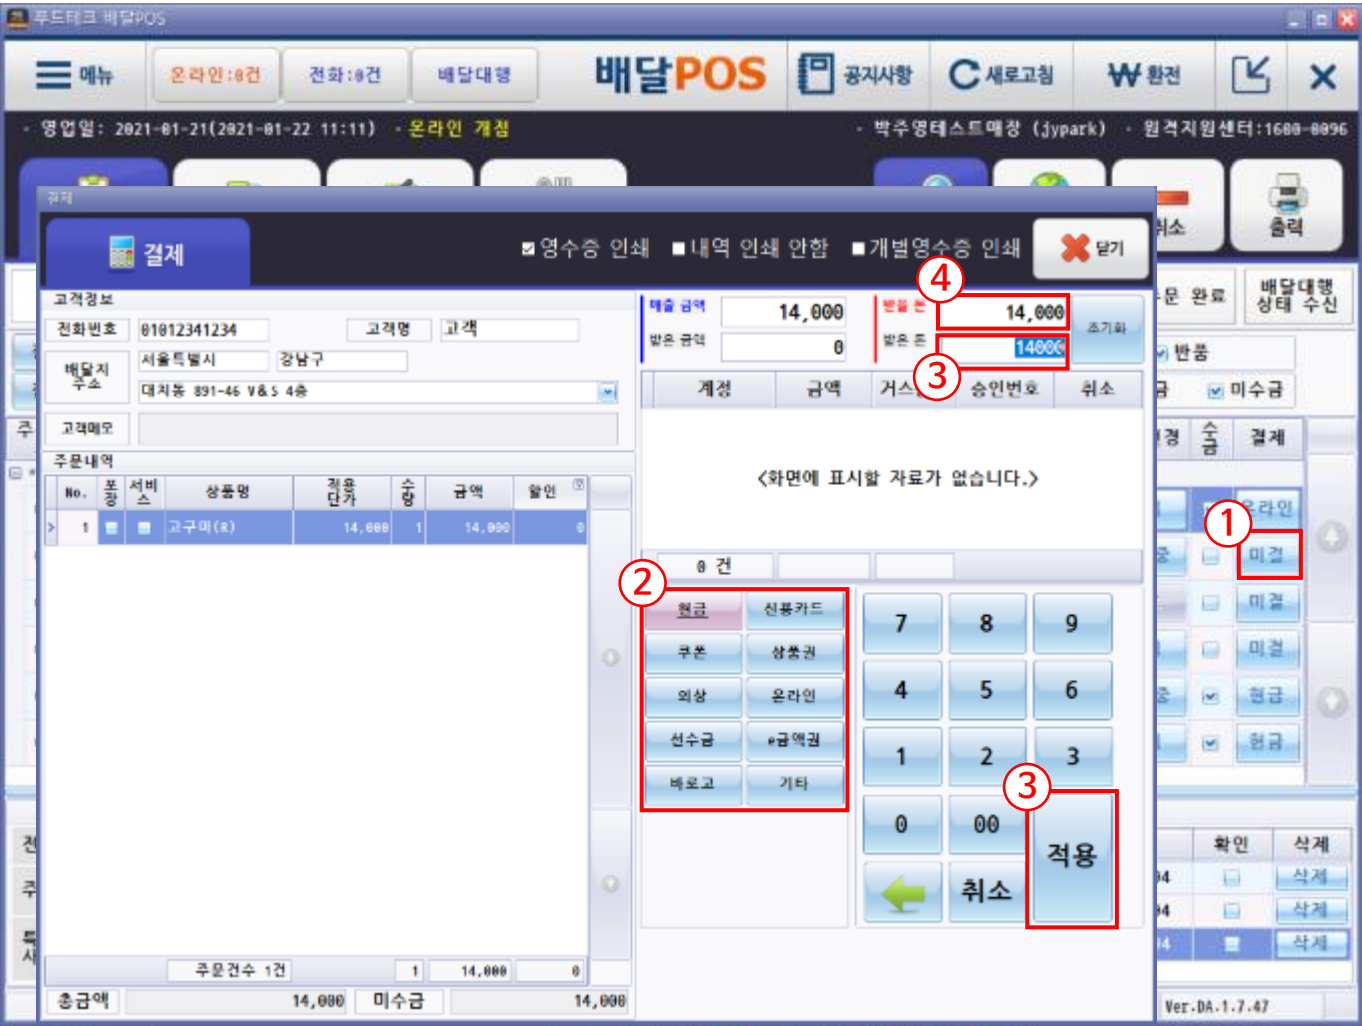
푸드테크 배달POS

메뉴 온라인:0건 전화:0건 배달대행 배달POS 공지사항 새로고침 ₩ 환전 ×

· 영업일: 2021-01-21(2021-01-22 11:11) · 온라인 개점 · 박주영테스트매장 (jypark) · 원격지원센터:1600-0096

결제

결제 ☑영수증 인쇄 ■내역 인쇄 안함 ■개별영수증 인쇄 닫기

취소 출력

고객정보
전화번호 01012341234 고객명 고객
배달지 주소 서울특별시 강남구
대치동 891-46 V&S 4층
고객메모
주문내역

| No. | 포장 | 서비스 | 상품명 | 적용단가 | 수량 | 금액 | 할인 |
|---|---|---|---|---|---|---|---|
| 1 | | | 고구마(R) | 14,000 | 1 | 14,000 | 0 |

주문건수 1건 1 14,000 0
총금액 14,000 미수금 14,000

매출 금액 14,000 받을 돈 14,000
받은 금액 0 받은 돈 14000 초기화

| 계정 | 금액 | 거스름 | 승인번호 | 취소 |
|---|---|---|---|---|

<화면에 표시할 자료가 없습니다.>

0 건

현금 신용카드
쿠폰 상품권
외상 온라인
선수금 e금액권
바로고 기타

7 8 9
4 5 6
1 2 3
0 00 적용
취소

① ② ③ ④ ③

주문 완료 배달대행 상태 수신
반품 미수금
결제
온라인 미결 미결 미결 현금 현금
확인 삭제
삭제 삭제 삭제
Ver-DA-1.7.47